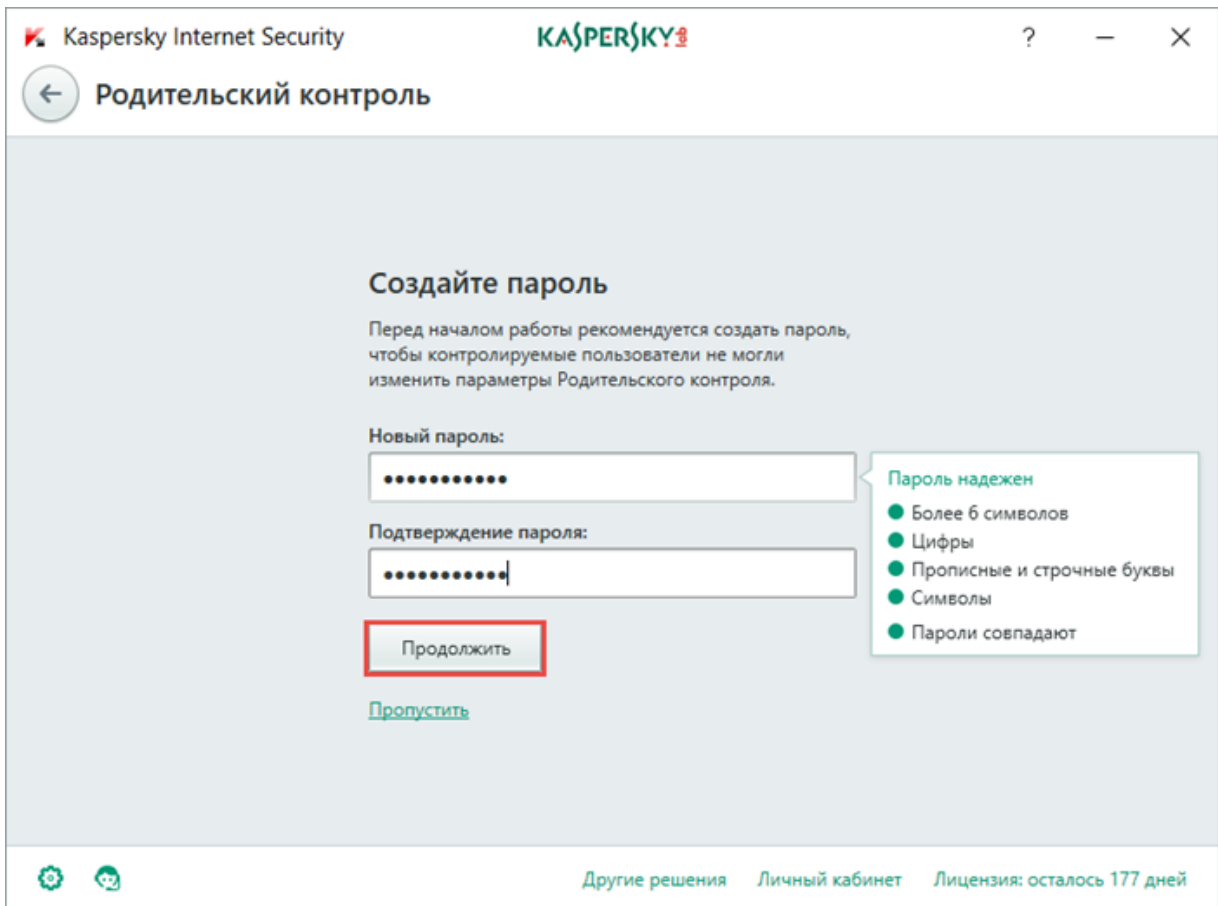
Kaspersky Internet Security

KASPERSKY lab

?

Родительский контроль

Создайте пароль

Перед началом работы рекомендуется создать пароль, чтобы контролируемые пользователи не могли изменить параметры Родительского контроля.

Новый пароль:

•••••••••••

Подтверждение пароля:

•••••••••••

Продолжить

Пропустить

Пароль надежен

Более 6 символов

Цифры

Прописные и строчные буквы

Символы

Пароли совпадают

Другие решения

Личный кабинет

Лицензия: осталось 177 дней